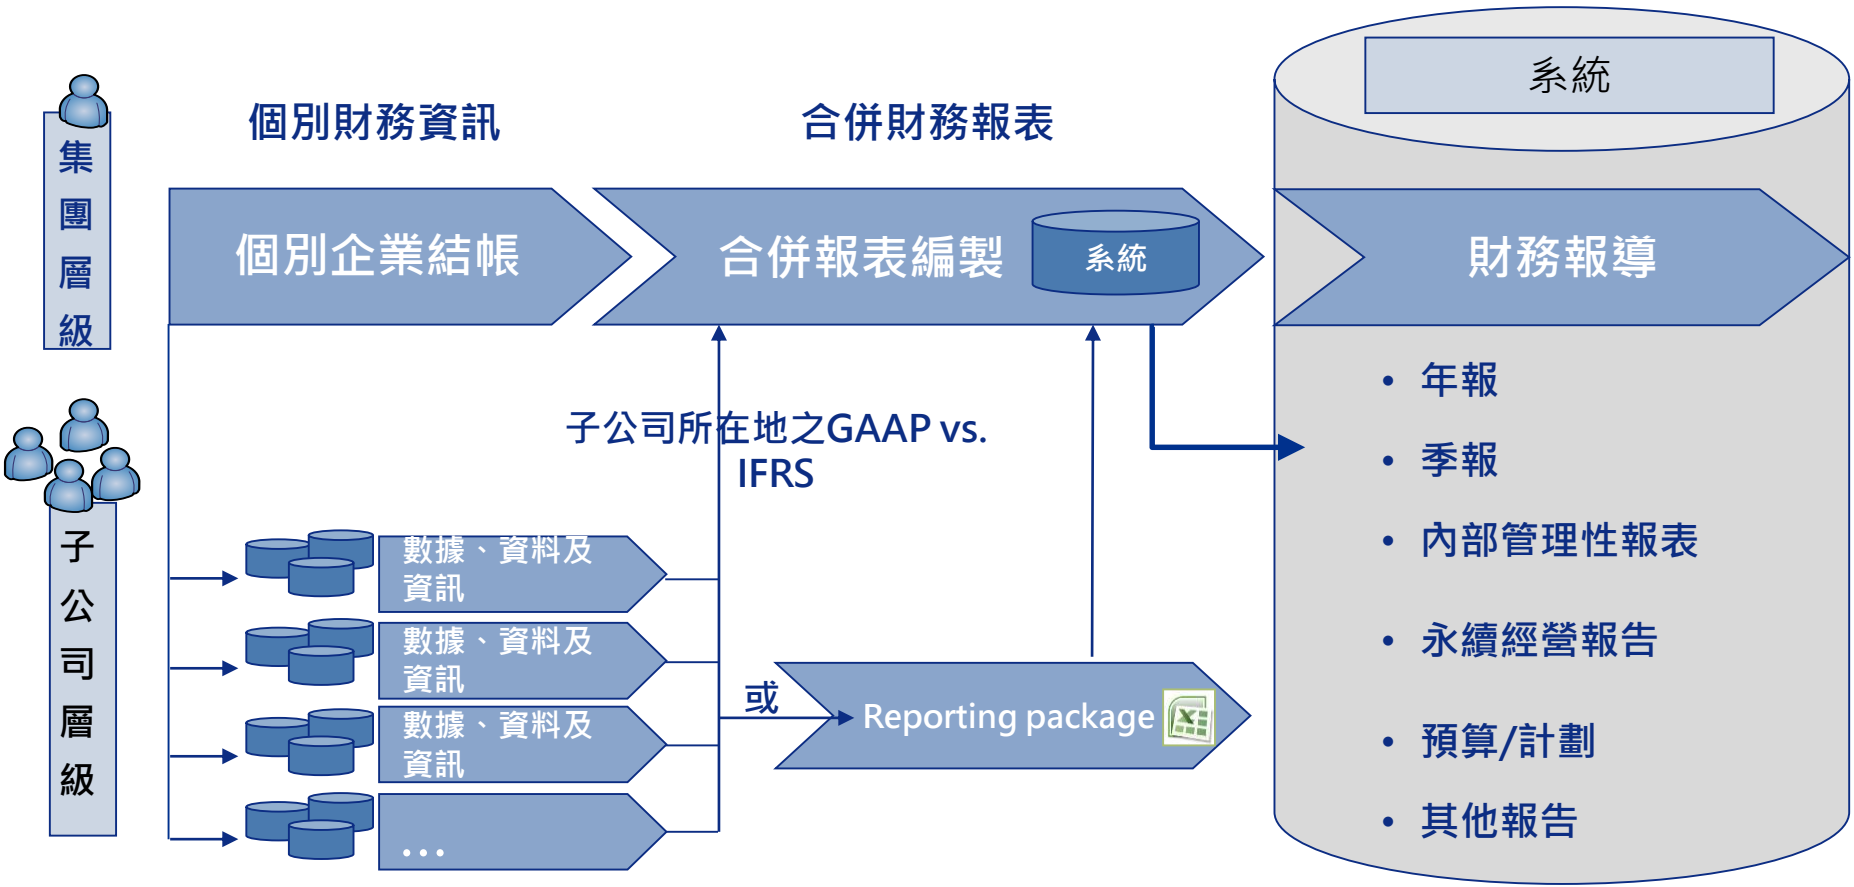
集團層級

個別財務資訊

合併財務報表

系統

個別企業結帳

合併報表編製

系統

財務報導

• 年報

• 季報

• 內部管理性報表

• 永續經營報告

• 預算/計劃

• 其他報告

子公司所在地之GAAP vs. IFRS

子公司層級

數據、資料及資訊

數據、資料及資訊

數據、資料及資訊

...

或

Reporting package